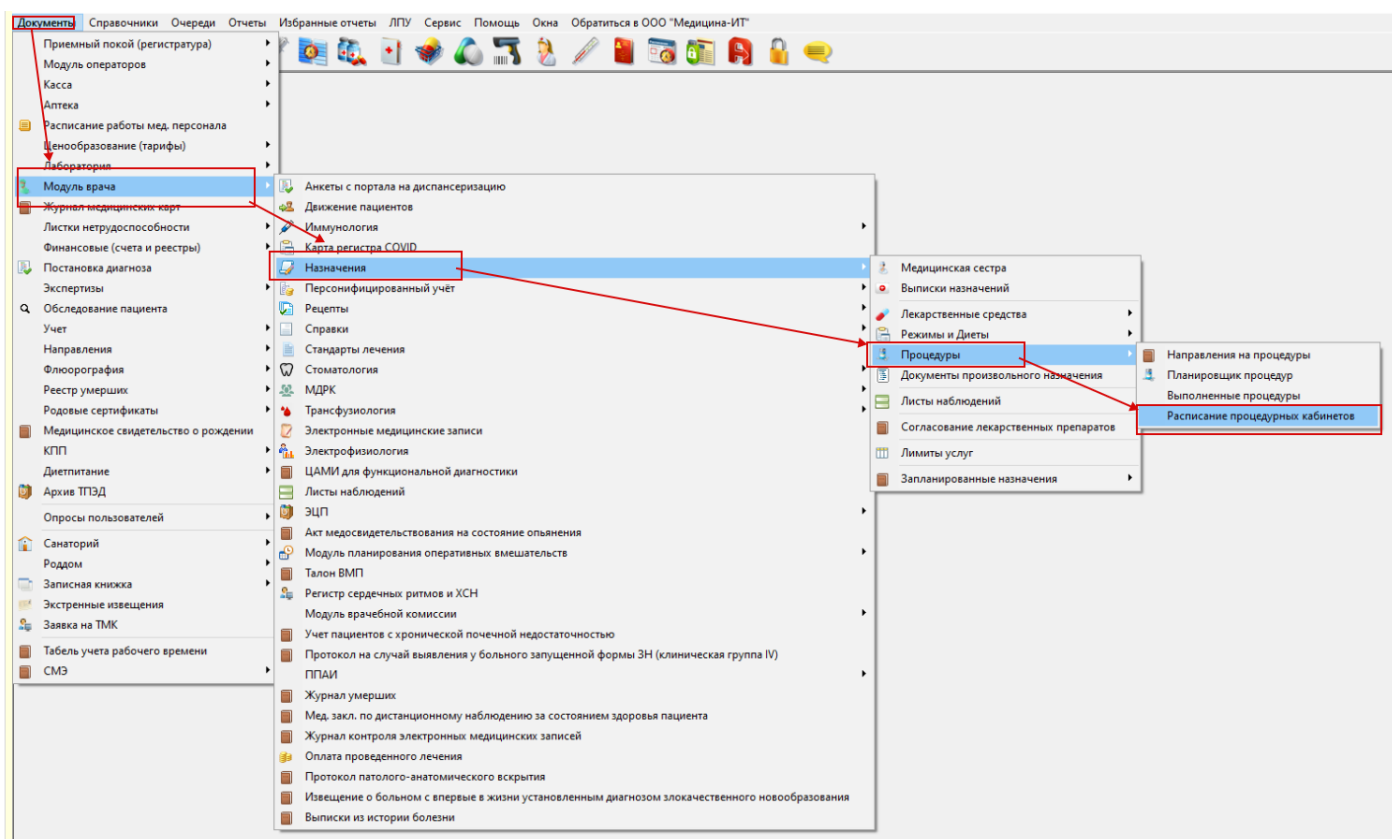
Документы Справочники Очереди Отчеты Избранные отчеты ЛПУ Сервис Помощь Окна Обратиться в ООО "Медицина-ИТ"

Приемный покой (регистратура)
Модуль операторов
Касса
Аптека
Расписание работы мед. персонала
Ценообразование (тарифы)
Лаборатория
Модуль врача
Журнал медицинских карт
Листки нетрудоспособности
Финансовые (счета и реестры)
Постановка диагноза
Экспертизы
Обследование пациента
Учет
Направления
Флюорография
Реестр умерших
Родовые сертификаты
Медицинское свидетельство о рождении
КПП
Диетпитание
Архив ТПЭД
Опросы пользователей
Санаторий
Роддом
Записная книжка
Экстренные извещения
Заявка на ТМК
Табель учета рабочего времени
СМЭ

Анкеты с портала на диспансеризацию
Движение пациентов
Иммунология
Карта регистра COVID
Назначения
Персонифицированный учёт
Рецепты
Справки
Стандарты лечения
Стоматология
МДРК
Трансфузиология
Электронные медицинские записи
Электрофизиология
ЦАМИ для функциональной диагностики
Листы наблюдений
ЭЦП
Акт медосвидетельствования на состояние опьянения
Модуль планирования оперативных вмешательств
Талон ВМП
Регистр сердечных ритмов и ХСН
Модуль врачебной комиссии
Учет пациентов с хронической почечной недостаточностью
Протокол на случай выявления у больного запущенной формы ЗН (клиническая группа IV)
ППАИ
Журнал умерших
Мед. закл. по дистанционному наблюдению за состоянием здоровья пациента
Журнал контроля электронных медицинских записей
Оплата проведенного лечения
Протокол патолого-анатомического вскрытия
Извещение о больном с впервые в жизни установленным диагнозом злокачественного новообразования
Выписки из истории болезни

Медицинская сестра
Выписки назначений
Лекарственные средства
Режимы и Диеты
Процедуры
Документы произвольного назначения
Листы наблюдений
Согласование лекарственных препаратов
Лимиты услуг
Запланированные назначения

Направления на процедуры
Планировщик процедур
Выполненные процедуры
Расписание процедурных кабинетов